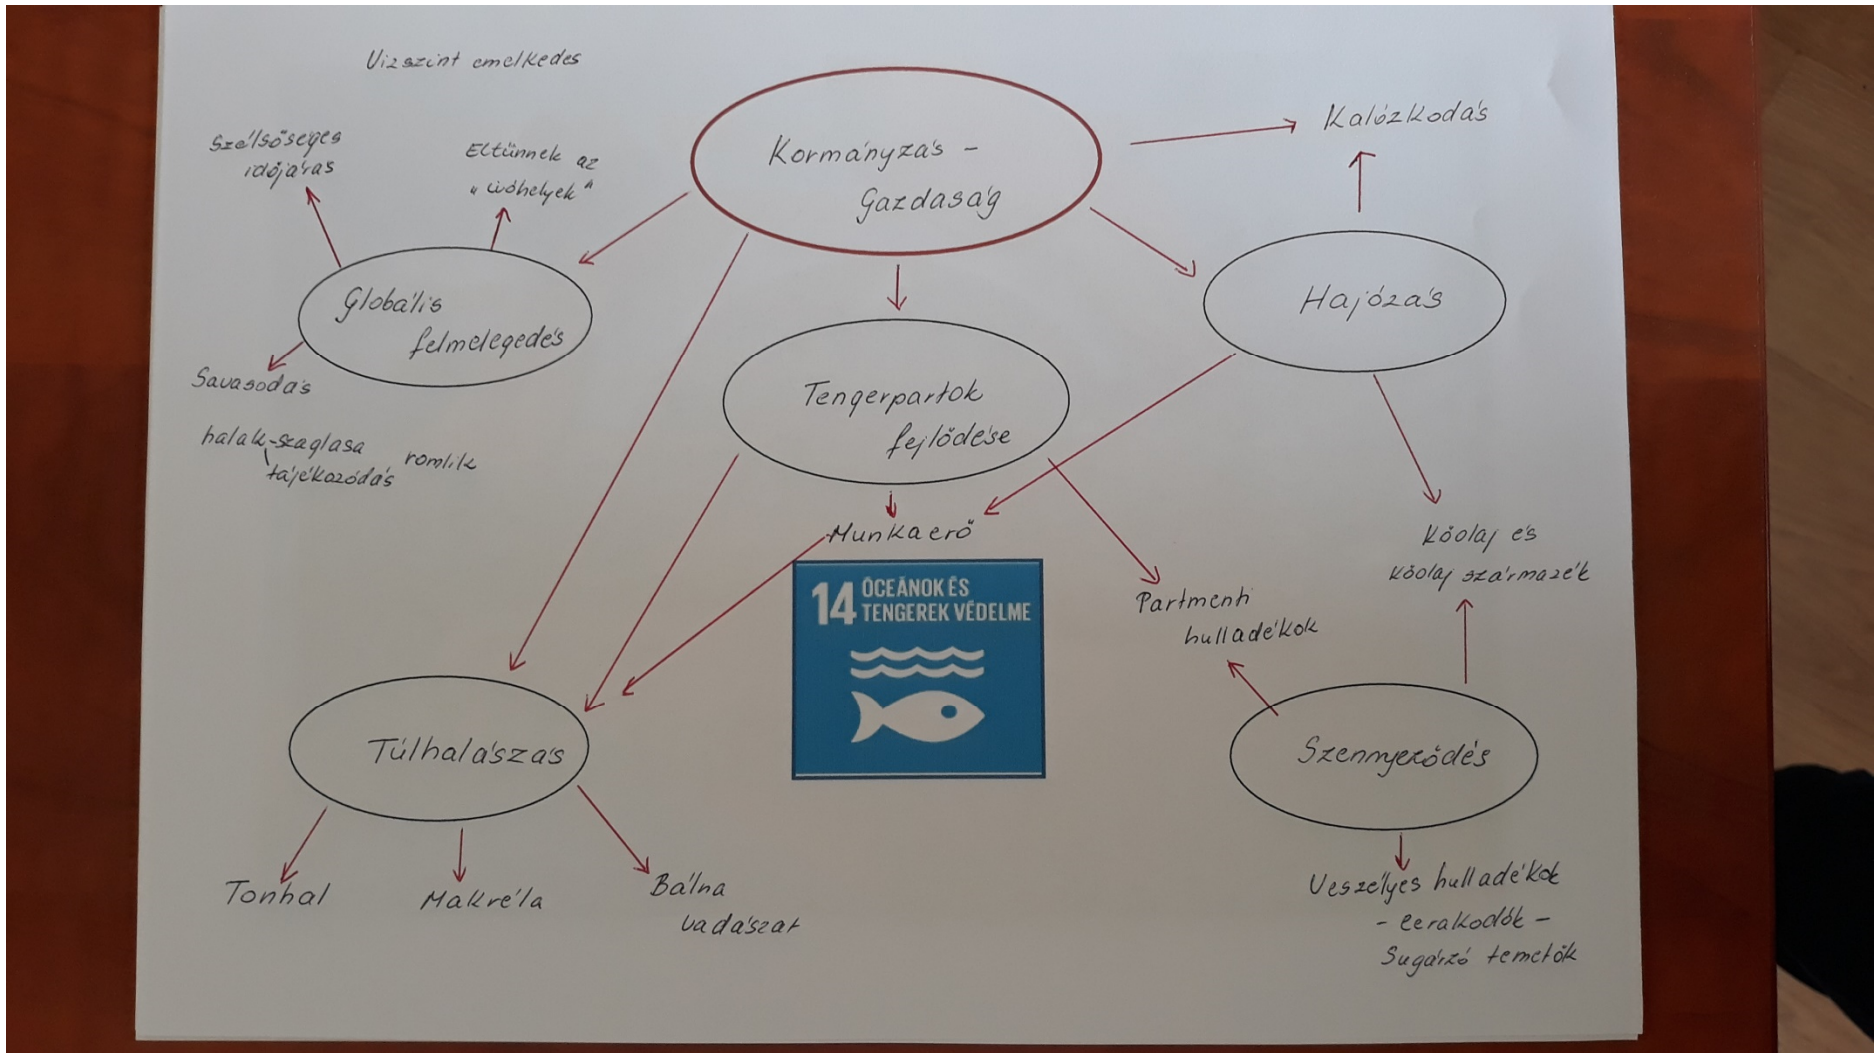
Vízszint emelkedés

Kormányzás - Gazdaság

Kalózkodás

Szélsőséges időjárás

Eltűnnek az „üdhelyek"

Globális felmelegedés

Hajózás

Savasodás

halak szaglása
tájékozódás
romlik

Tengerpartok fejlődése

Munkaerő

14 ÓCEÁNOK ÉS TENGEREK VÉDELME

Kőolaj és kőolaj származék

Partmenti hulladékok

Túlhalászás

Szennyeződés

Tonhal

Makréla

Bálna vadászat

Veszélyes hulladékok
- lerakodók -
Sugárzó temetők